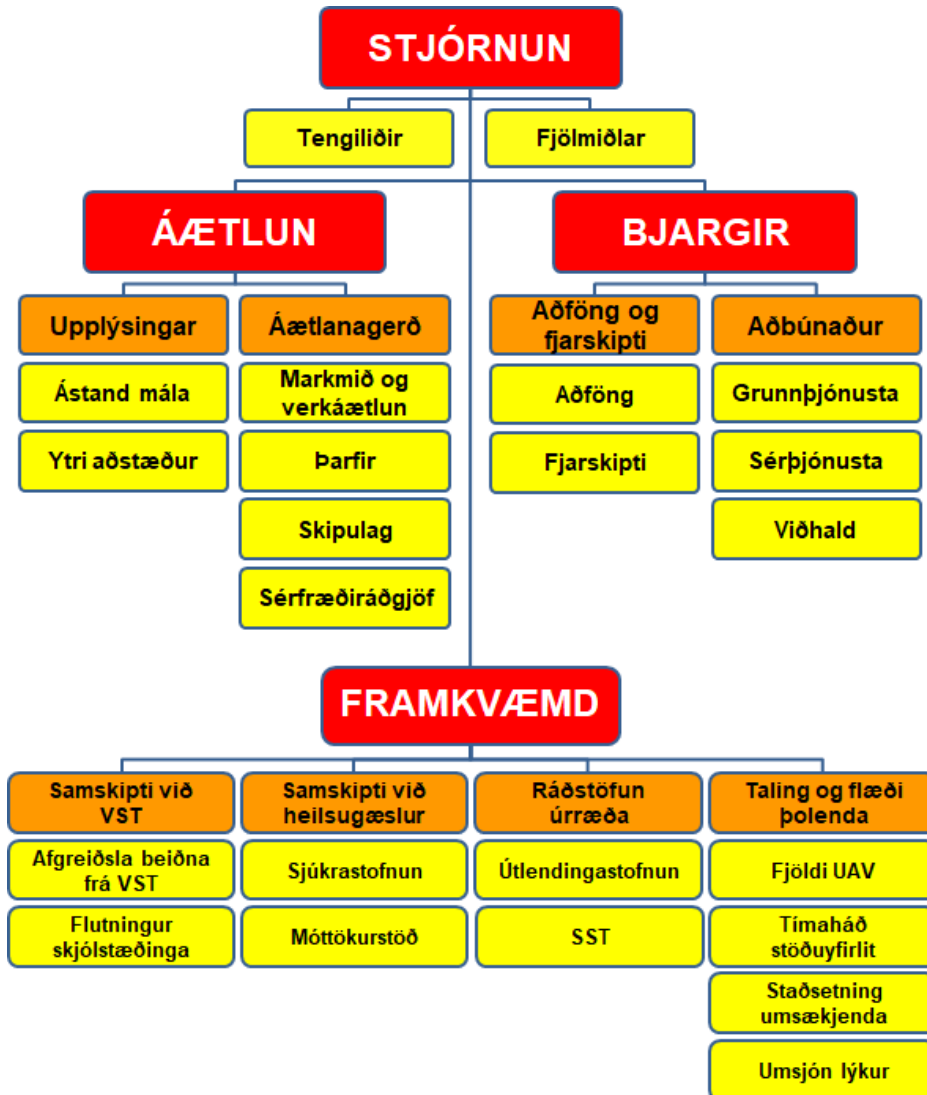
STJÓRNUN

Tengiliðir

Fjölmiðlar

ÁÆTLUN

Upplýsingar

Ástand mála

Ytri aðstæður

Áætlanagerð

Markmið og verkáætlun

Þarfir

Skipulag

Sérfræðiráðgjöf

BJARGIR

Aðföng og fjarskipti

Aðföng

Fjarskipti

Aðbúnaður

Grunnþjónusta

Sérþjónusta

Viðhald

FRAMKVÆMD

Samskipti við VST

Afgreiðsla beiðna frá VST

Flutningur skjólstæðinga

Samskipti við heilsugæslur

Sjúkrastofnun

Móttökurstöð

Ráðstöfun úrræða

Útlendingastofnun

SST

Taling og flæði þolenda

Fjöldi UAV

Tímaháð stöðuyfirlit

Staðsetning umsækjenda

Umsjón lýkur